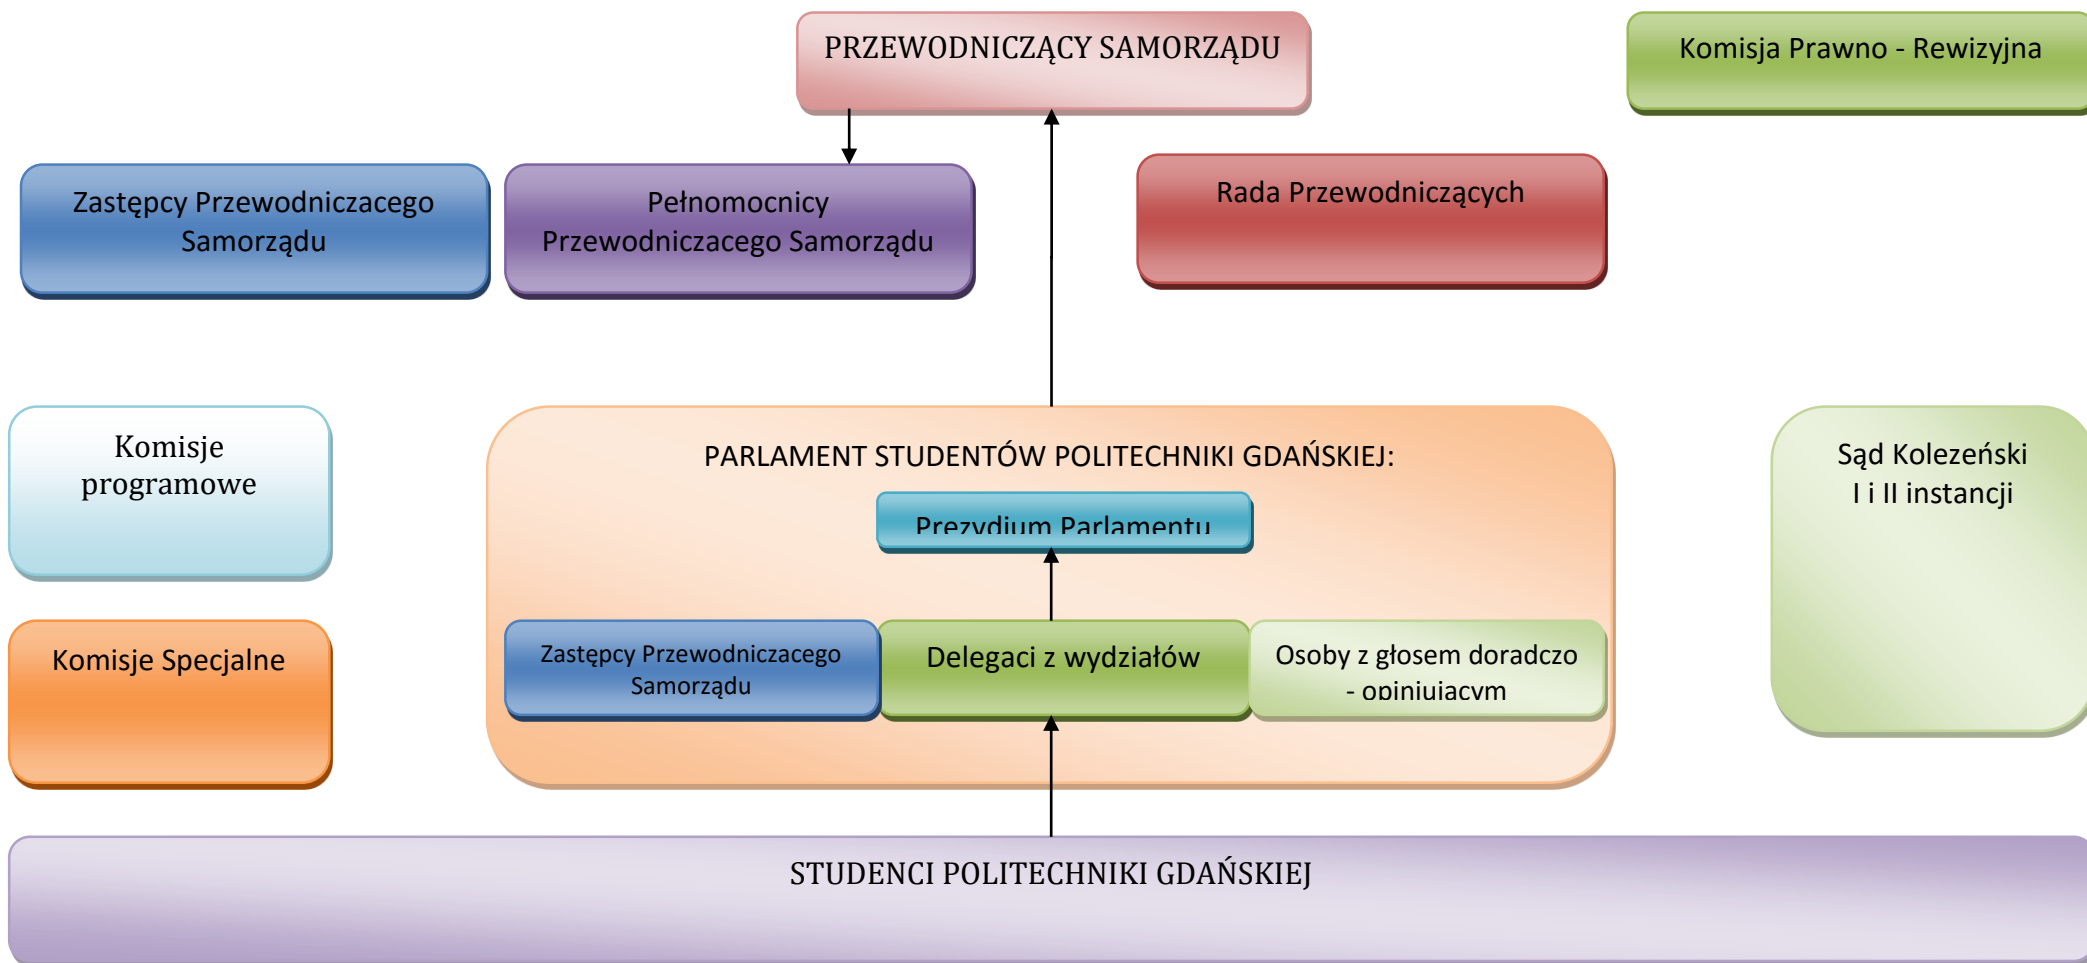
PRZEWODNICZĄCY SAMORZĄDU

Komisja Prawno - Rewizyjna

Zastępcy Przewodniczacego Samorządu

Pełnomocnicy Przewodniczacego Samorządu

Rada Przewodniczących

Komisje programowe

PARLAMENT STUDENTÓW POLITECHNIKI GDAŃSKIEJ:

Prezydium Parlamentu

Sąd Koleżeński I i II instancji

Komisje Specjalne

Zastępcy Przewodniczacego Samorządu

Delegaci z wydziałów

Osoby z głosem doradczo - opiniujacym

STUDENCI POLITECHNIKI GDAŃSKIEJ